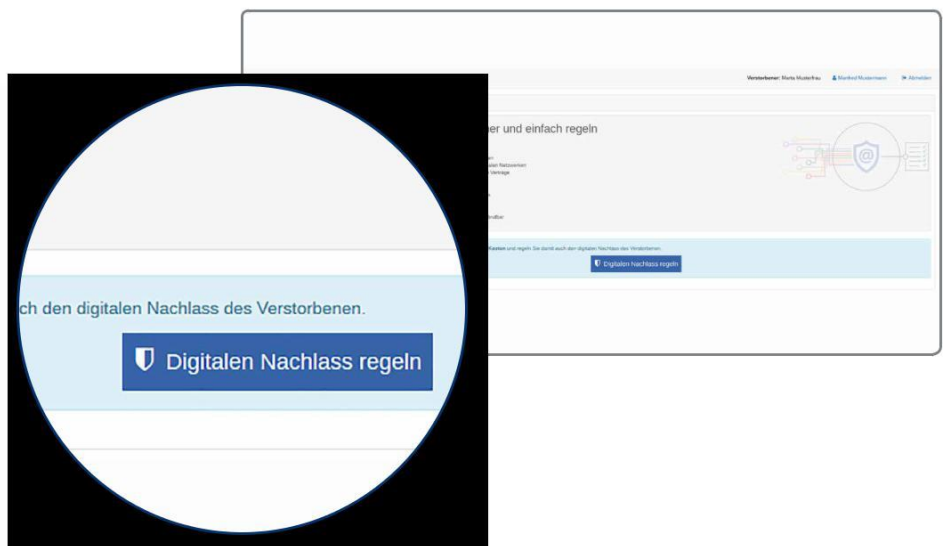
Verstorbene: Marta Musterfrau
Manfred Mustermann
Abmelden

her und einfach regeln

n
ialen Netzwerken
Verträge

Kosten und regeln Sie damit auch den digitalen Nachlass des Verstorbenen.

Digitalen Nachlass regeln

ch den digitalen Nachlass des Verstorbenen.

Digitalen Nachlass regeln